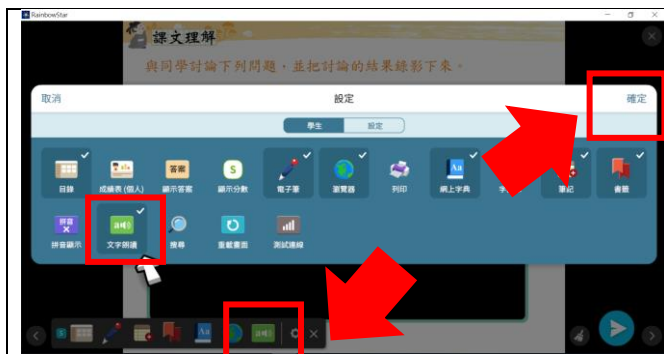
RainbowStar

課文理解

與同學討論下列問題，並把討論的結果錄影下來。

取消

設定

確定

學生

設定

答案

S

Aa

目錄

成績表 (個人)

顯示答案

顯示分數

電子筆

瀏覽器

列印

網上字典

字

筆記

書籤

拼音

拼音顯示

文字朗讀

搜尋

重載畫面

測試連線

Aa